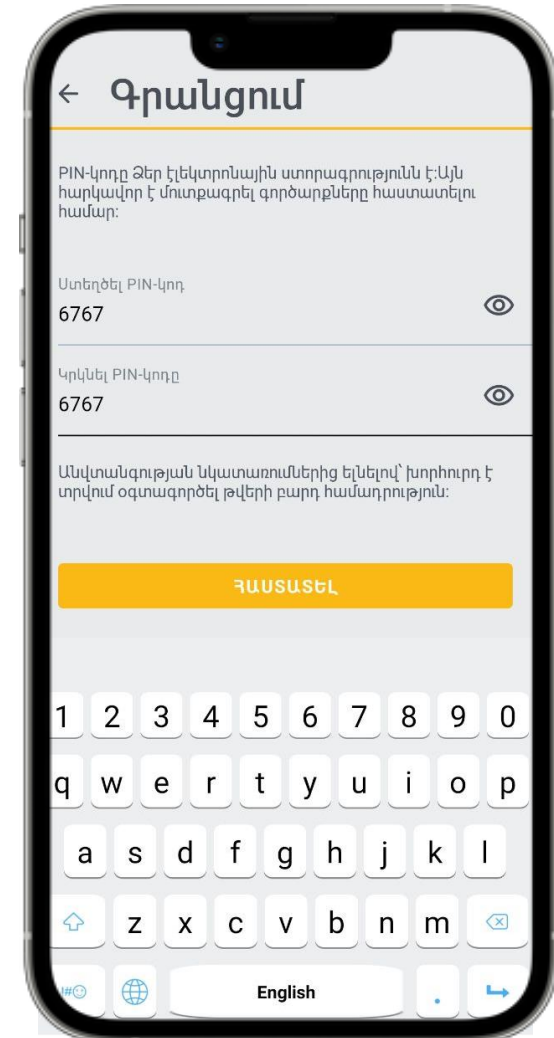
← Գրանցում

PIN-կոդը Ձեր էլեկտրոնային ստորագրությունն է:Այն հարկավոր է մուտքագրել գործարքները հաստատելու համար:

Ստեղծել PIN-կոդ
6767

Կրկնել PIN-կոդը
6767

Անվտանգության նկատառումներից ելնելով՝ խորհուրդ է տրվում օգտագործել թվերի բարդ համադրություն:

ՀԱՍՏԱՏԵԼ

1 2 3 4 5 6 7 8 9 0
q w e r t y u i o p
a s d f g h j k l
z x c v b n m
#☺ English .